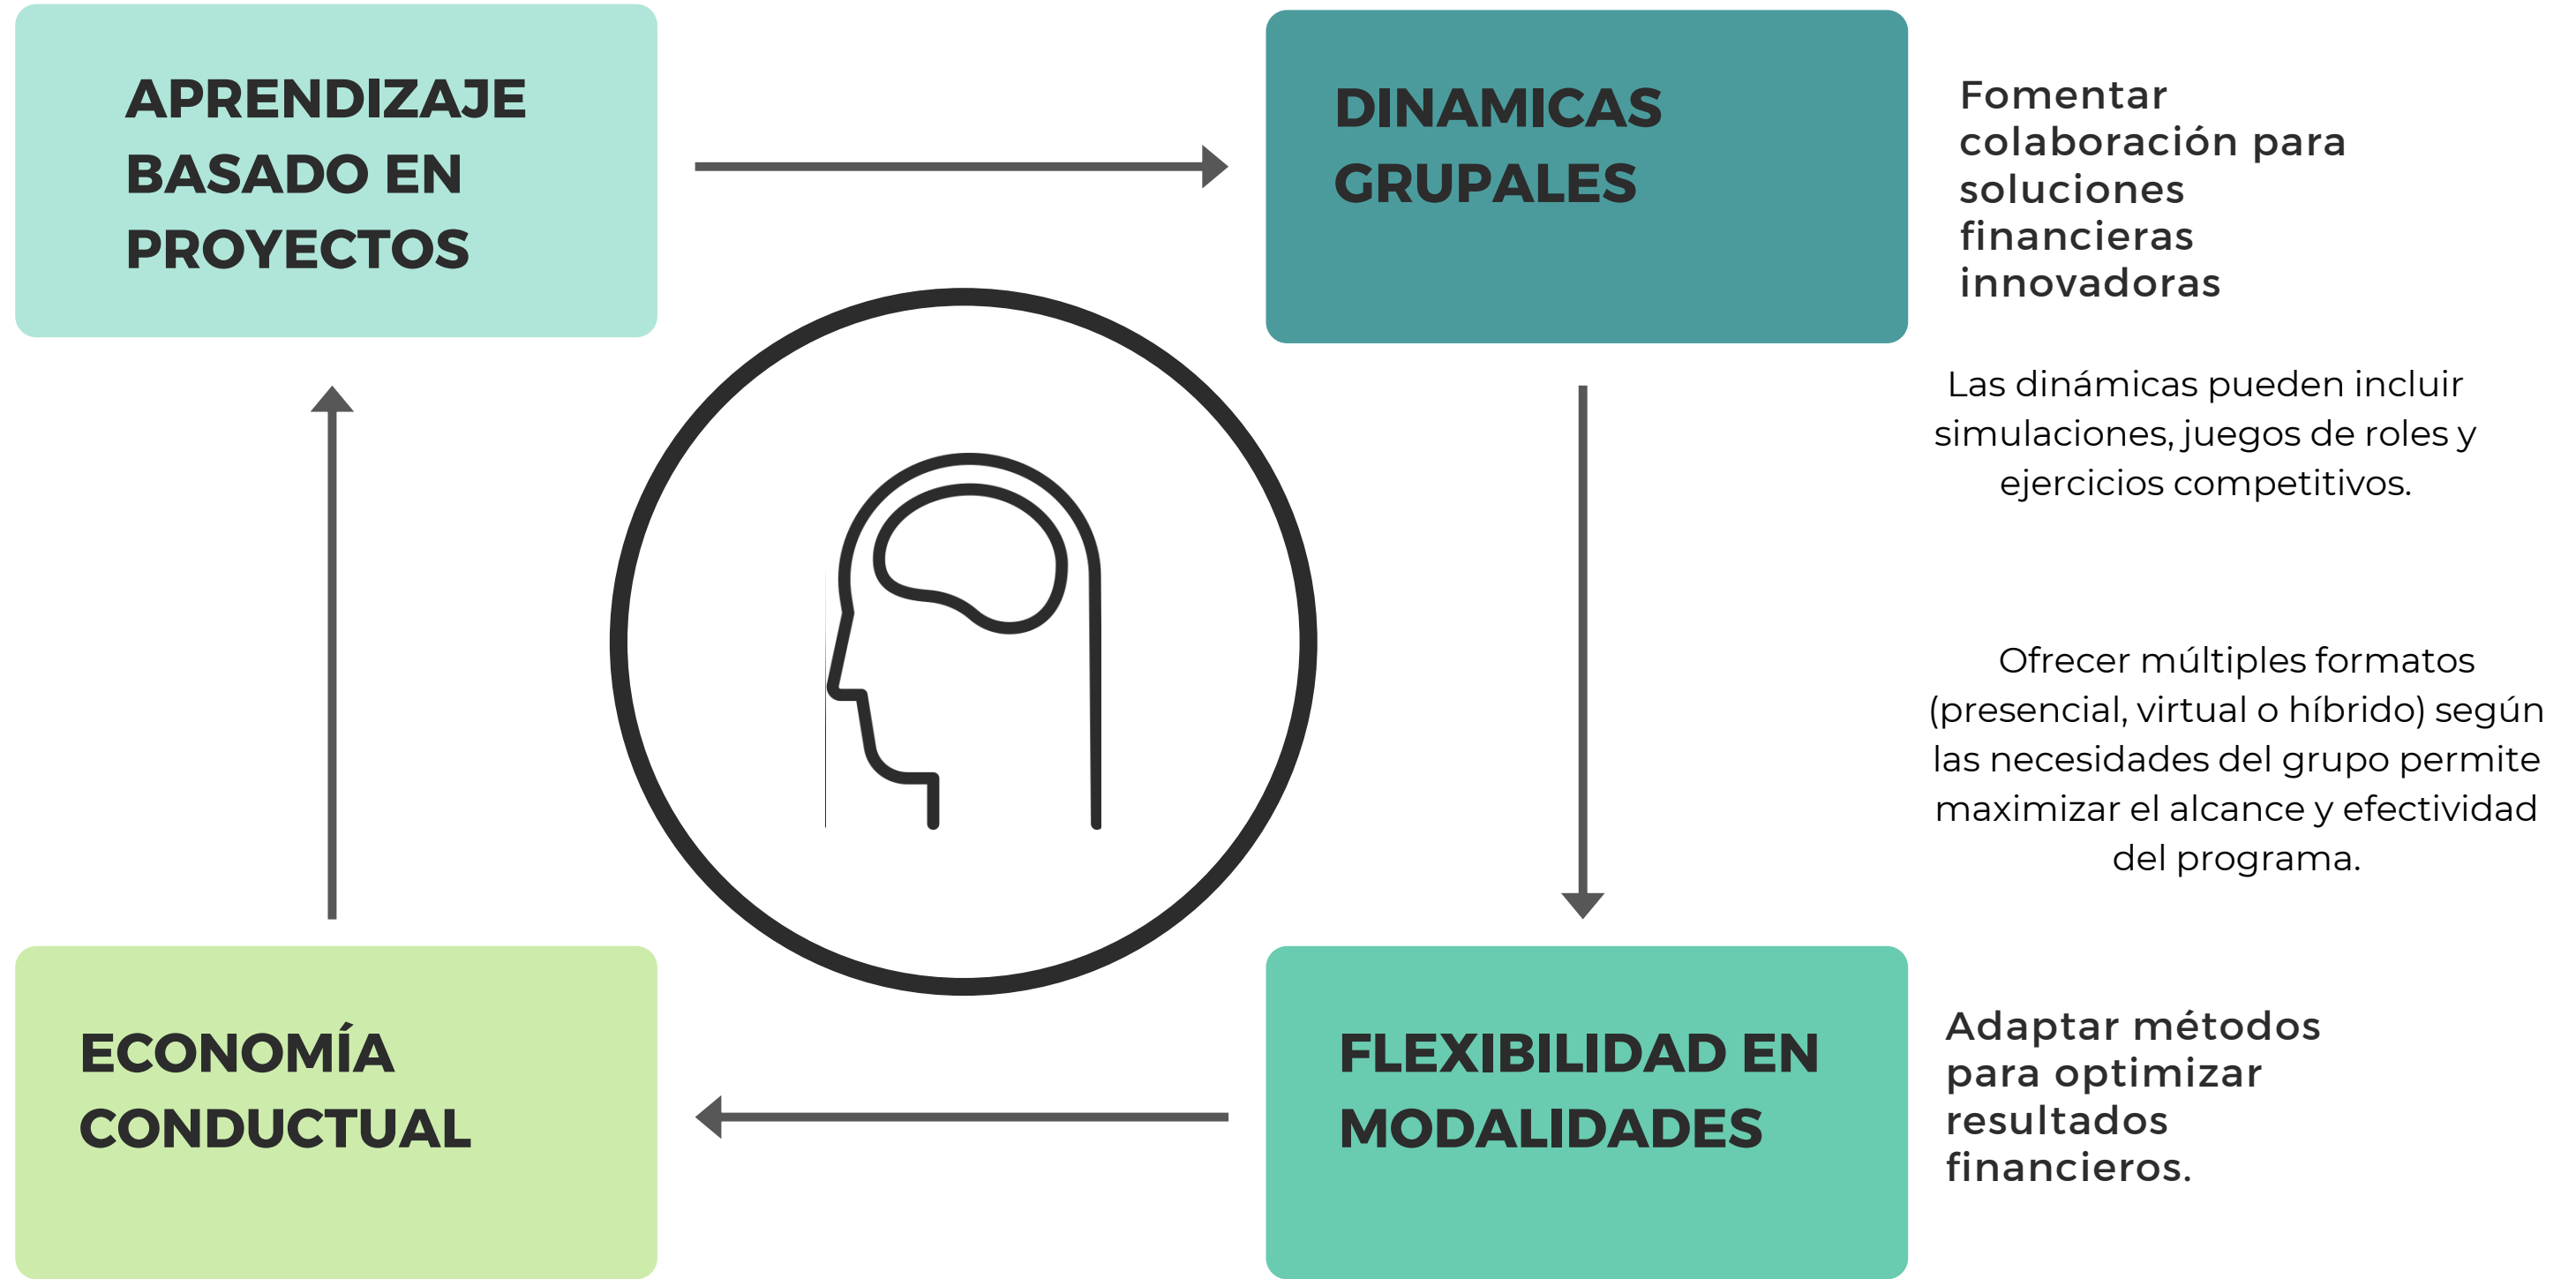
APRENDIZAJE BASADO EN PROYECTOS

DINAMICAS GRUPALES

Fomentar colaboración para soluciones financieras innovadoras

Las dinámicas pueden incluir simulaciones, juegos de roles y ejercicios competitivos.

Ofrecer múltiples formatos (presencial, virtual o híbrido) según las necesidades del grupo permite maximizar el alcance y efectividad del programa.

ECONOMÍA CONDUCTUAL

FLEXIBILIDAD EN MODALIDADES

Adaptar métodos para optimizar resultados financieros.